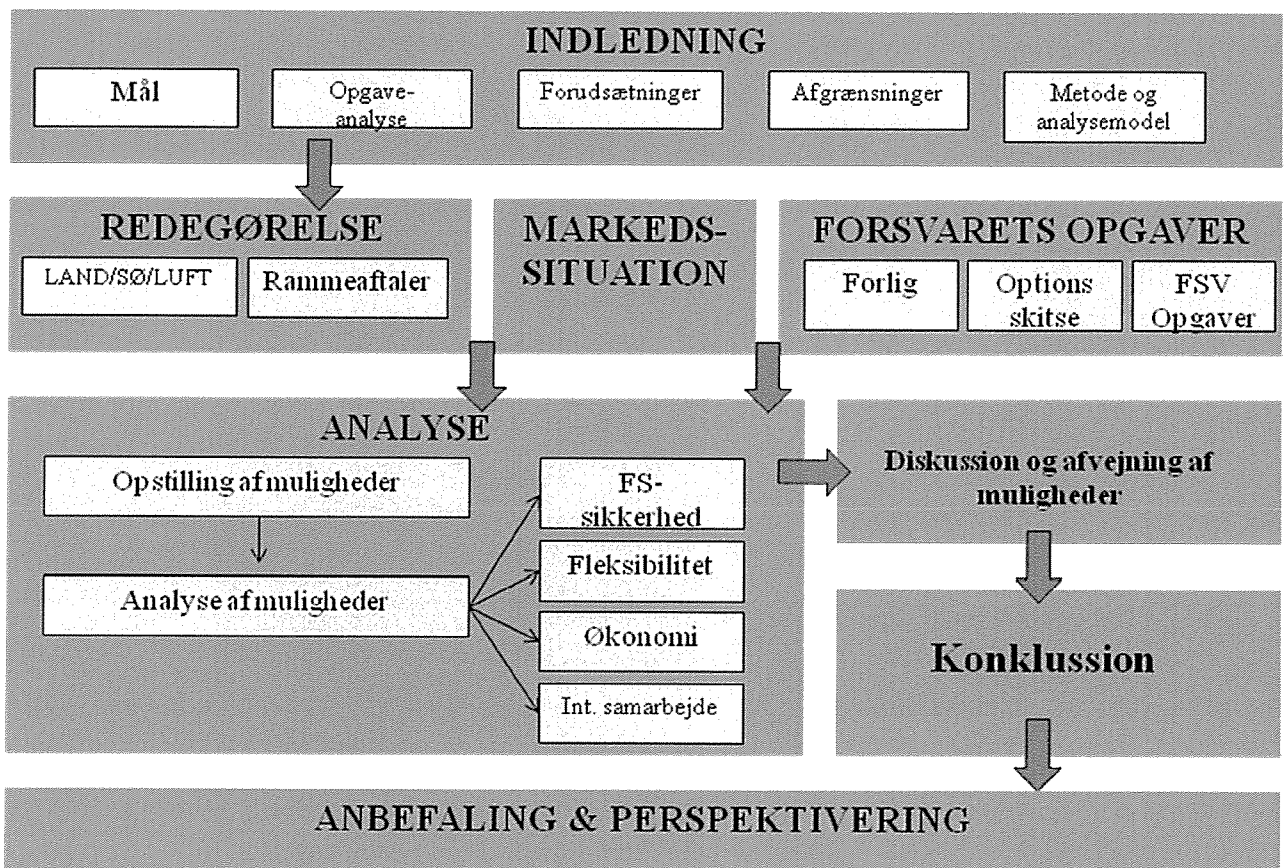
INDLEDNING

Mål

Opgaveanalyse

Forudsætninger

Afgrænsninger

Metode og analysemodel

REDEGØRELSE

LAND/SØ/LUFT

Rammeaftaler

MARKEDS-SITUATION

FORSVARETS OPGAVER

Forlig

Options skitse

FSV Opgaver

ANALYSE

Opstilling afmuligheder

Analyse afmuligheder

FS-sikkerhed

Fleksibilitet

Økonomi

Int. samarbejde

Diskussion og afvejning af muligheder

Konklussion

ANBEFALING & PERSPEKTIVERING